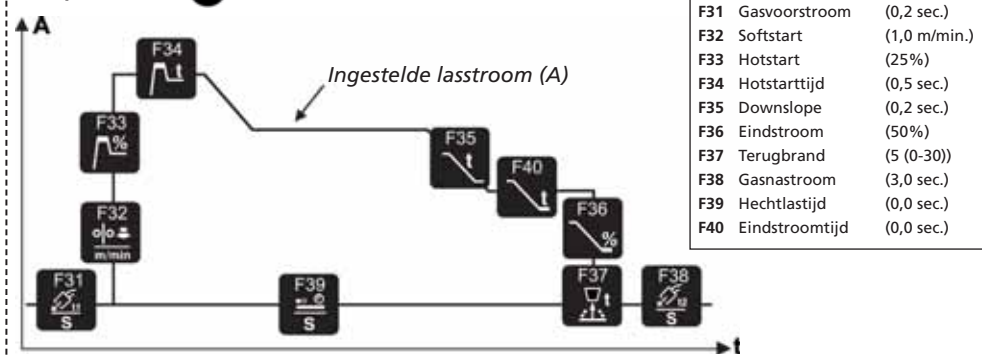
A

t

Ingestelde lasstroom (A)

F31 S

F32 m/min

F33 %

F34 t

F35 t

F40 t

F36 %

F37 t

F38 S

F39 S

| | | |
|---|---|---|
| **F31** | Gasvoorstroom | (0,2 sec.) |
| **F32** | Softstart | (1,0 m/min.) |
| **F33** | Hotstart | (25%) |
| **F34** | Hotstarttijd | (0,5 sec.) |
| **F35** | Downslope | (0,2 sec.) |
| **F36** | Eindstroom | (50%) |
| **F37** | Terugbrand | (5 (0-30)) |
| **F38** | Gasnastroom | (3,0 sec.) |
| **F39** | Hechtlastijd | (0,0 sec.) |
| **F40** | Eindstroomtijd | (0,0 sec.) |